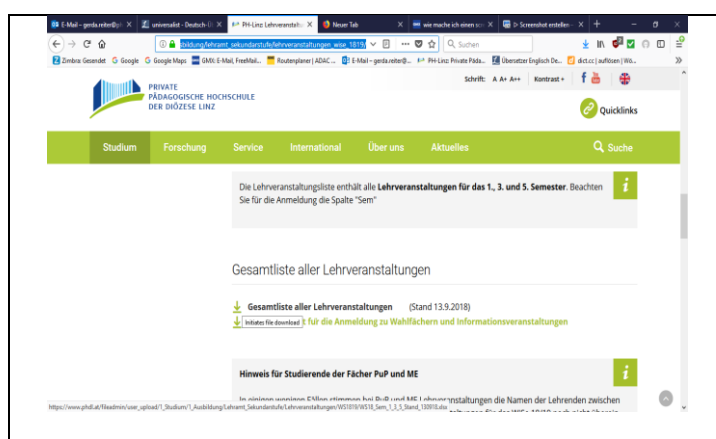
E-Mail – gerda.reiter@ph ✕ | universalist - Deutsch-Ü ✕ | PH-Linz: Lehrveranstaltu ✕ | Neuer Tab ✕ | wie mache ich einen scr ✕ | Screenshot erstellen ✕ | +

ⓘ 🔒 ildung/lehramt_sekundarstufe/lehrveranstaltungen_wise_1819/ | Suchen

Zimbra: Gesendet | Google | Google Maps | GMX: E-Mail, FreeMail... | Routenplaner | ADAC ... | E-Mail – gerda.reiter@... | PH-Linz: Private Päda... | Übersetzer Englisch De... | dict.cc | auflösen | Wö...

PRIVATE PÄDAGOGISCHE HOCHSCHULE DER DIÖZESE LINZ

Schrift: A A+ A++ | Kontrast +

Quicklinks

Studium | Forschung | Service | International | Über uns | Aktuelles | Suche

Die Lehrveranstaltungsliste enthält alle **Lehrveranstaltungen für das 1., 3. und 5. Semester**. Beachten Sie für die Anmeldung die Spalte "Sem"

Gesamtliste aller Lehrveranstaltungen

**Gesamtliste aller Lehrveranstaltungen** (Stand 13.9.2018)

Initiates file download für die Anmeldung zu Wahlfächern und Informationsveranstaltungen

**Hinweis für Studierende der Fächer PuP und ME**

In einigen wenigen Fällen stimmen bei PuP und ME Lehrveranstaltungen die Namen der Lehrenden zwischen

https://www.phdl.at/fileadmin/user_upload/1_Studium/1_Ausbildung/Lehramt_Sekundarstufe/Lehrveranstaltungen/WS1819/WS18_Sem_1_3_5_Stand_130918.xlsx